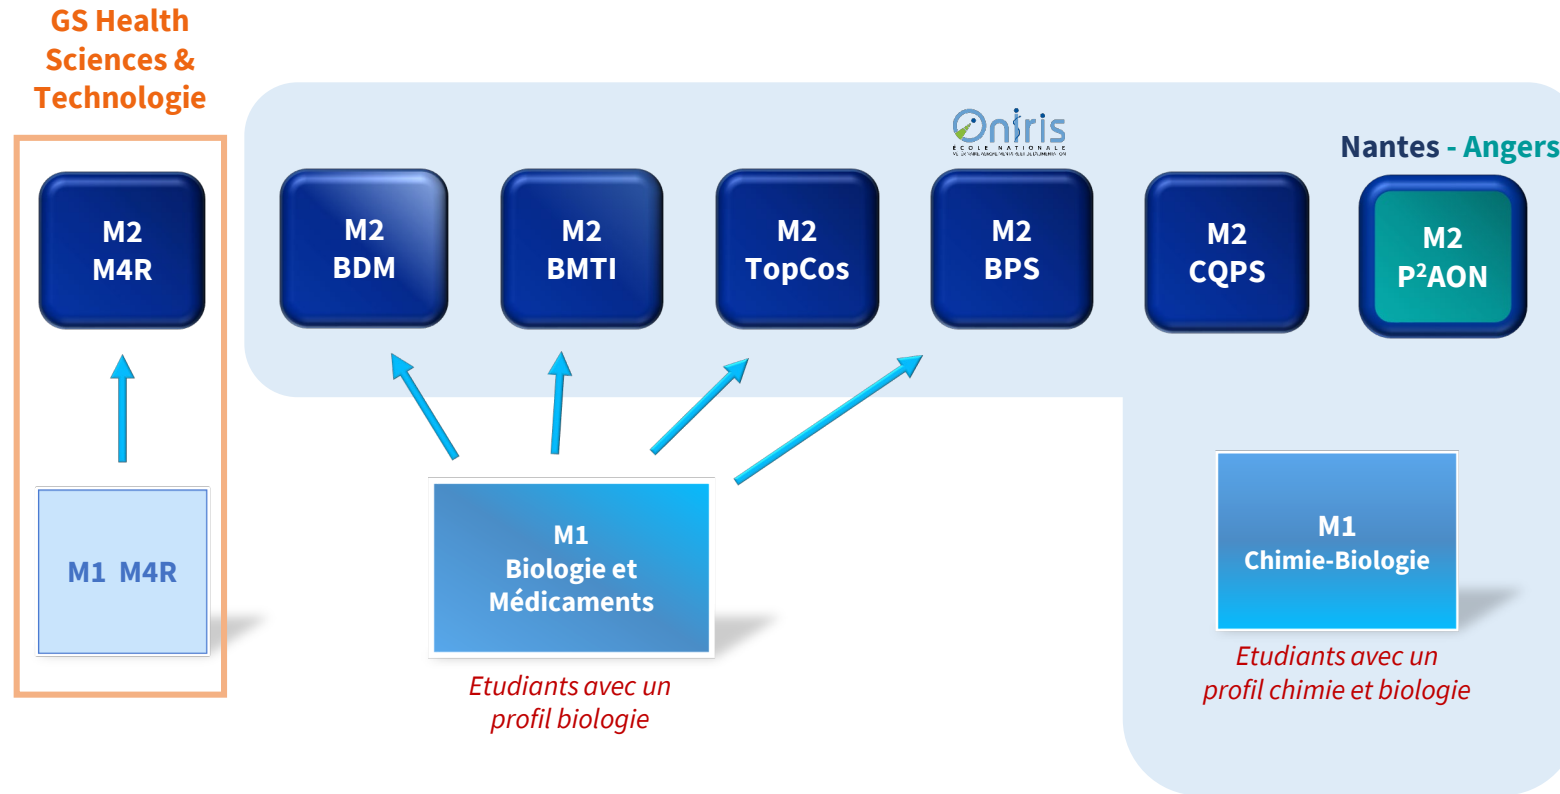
GS Health Sciences & Technologie

M2 M4R

M1 M4R

Oniris
ÉCOLE NATIONALE
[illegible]

Nantes - Angers

M2 BDM

M2 BMTI

M2 TopCos

M2 BPS

M2 CQPS

M2 P$^2$AON

M1 Biologie et Médicaments

Etudiants avec un profil biologie

M1 Chimie-Biologie

Etudiants avec un profil chimie et biologie